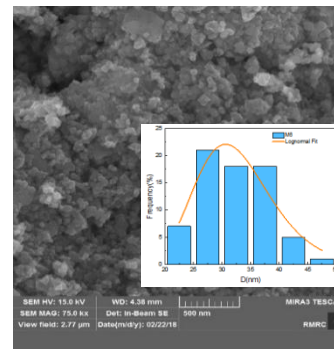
M8
Lognormal Fit

Frequency(%)
25
20
15
10
5
0
20 25 30 35 40 45 50
D(nm)

SEM HV: 15.0 kV
WD: 4.38 mm
MIRA3 TESCA
SEM MAG: 75.0 kx
Det: In-Beam SE
500 nm
View field: 2.77 μm
Date(m/d/y): 02/22/18
RMRC